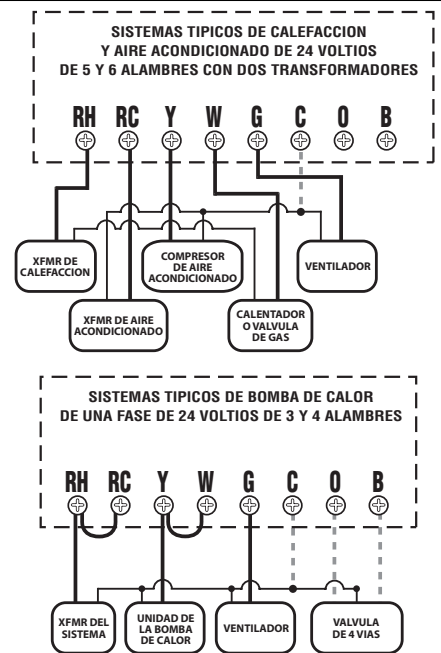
SISTEMAS TIPICOS DE CALEFACCION Y AIRE ACONDICIONADO DE 24 VOLTIOS DE 5 Y 6 ALAMBRES CON DOS TRANSFORMADORES

RH RC Y W G C O B

XFMR DE CALEFACCION

COMPRESOR DE AIRE ACONDICIONADO

VENTILADOR

XFMR DE AIRE ACONDICIONADO

CALENTADOR O VALVULA DE GAS

SISTEMAS TIPICOS DE BOMBA DE CALOR DE UNA FASE DE 24 VOLTIOS DE 3 Y 4 ALAMBRES

RH RC Y W G C O B

XFMR DEL SISTEMA

UNIDAD DE LA BOMBA DE CALOR

VENTILADOR

VALVULA DE 4 VIAS